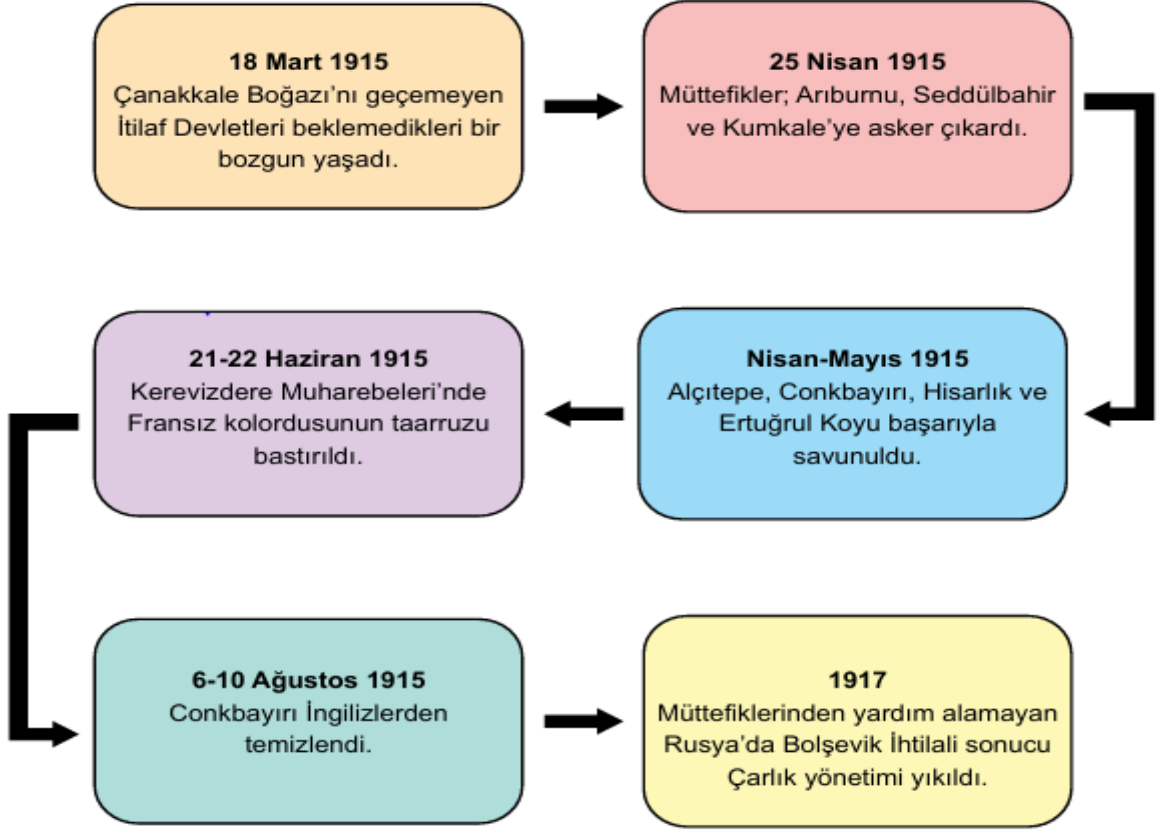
**18 Mart 1915**
Çanakkale Boğazı'nı geçemeyen İtilaf Devletleri beklemedikleri bir bozgun yaşadı.

**25 Nisan 1915**
Müttefikler; Arıburnu, Seddülbahir ve Kumkale'ye asker çıkardı.

**Nisan-Mayıs 1915**
Alçıtepe, Conkbayırı, Hisarlık ve Ertuğrul Koyu başarıyla savunuldu.

**21-22 Haziran 1915**
Kerevizdere Muharebeleri'nde Fransız kolordusunun taarruzu bastırıldı.

**6-10 Ağustos 1915**
Conkbayırı İngilizlerden temizlendi.

**1917**
Müttefiklerinden yardım alamayan Rusya'da Bolşevik İhtilali sonucu Çarlık yönetimi yıkıldı.